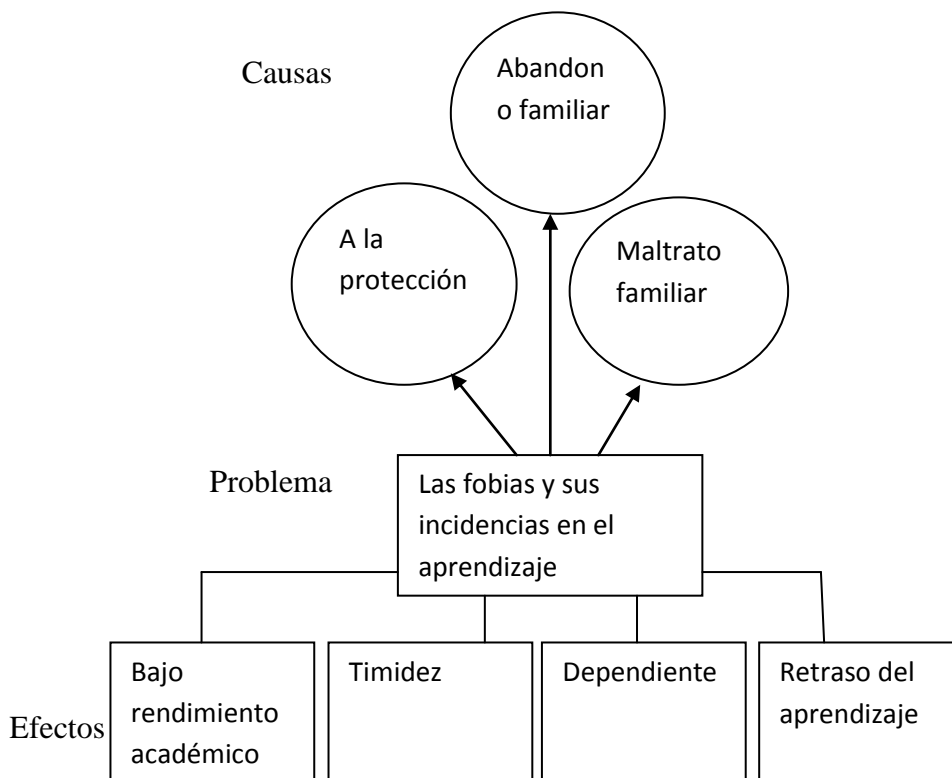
Causas

Abandono familiar

A la protección

Maltrato familiar

Problema

Las fobias y sus incidencias en el aprendizaje

Efectos

Bajo rendimiento académico

Timidez

Dependiente

Retraso del aprendizaje